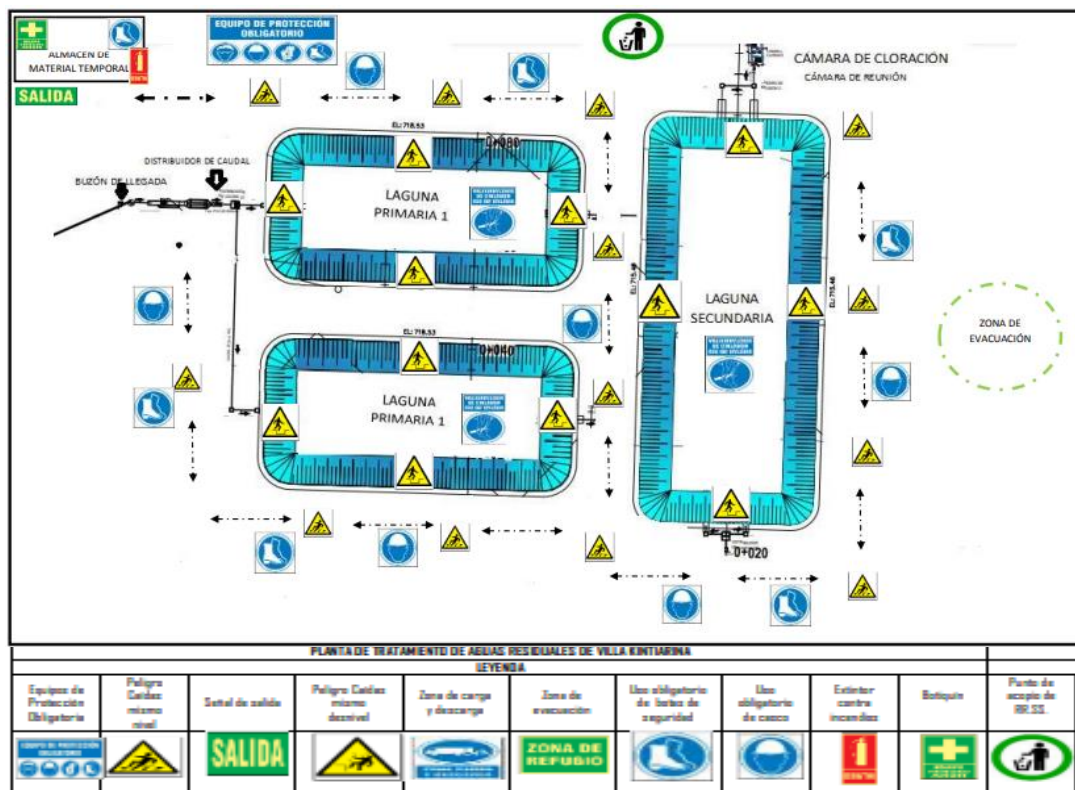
ALMACEN DE MATERIAL TEMPORAL

EQUIPO DE PROTECCIÓN OBLIGATORIO

SALIDA

CÁMARA DE CLORACIÓN

CÁMARA DE REUNIÓN

DISTRIBUIDOR DE CAUDAL

BUZÓN DE LLEGADA

EL: 718.53

0+080

LAGUNA PRIMARIA 1

LAGUNA SECUNDARIA

EL: 715.46

EL: 715.46

ZONA DE EVACUACIÓN

EL: 718.53

0+040

LAGUNA PRIMARIA 1

0+020

PLANTA DE TRATAMIENTO DE AGUAS RESIDUALES DE VILLA KINTIARINA

LEYENDA

| Equipos de Protección Obligatoria | Peligro Caídas mismo nivel | Señal de salida | Peligro Caídas mismo desnivel | Zona de carga y descarga | Zona de evacuación | Uso obligatorio de botas de seguridad | Uso obligatorio de casco | Extintor contra incendios | Botiquín | Punto de acopio de RR.SS. |
|---|---|---|---|---|---|---|---|---|---|---|
| EQUIPO DE PROTECCIÓN OBLIGATORIO | | SALIDA | | | ZONA DE REFUGIO | | | | | |